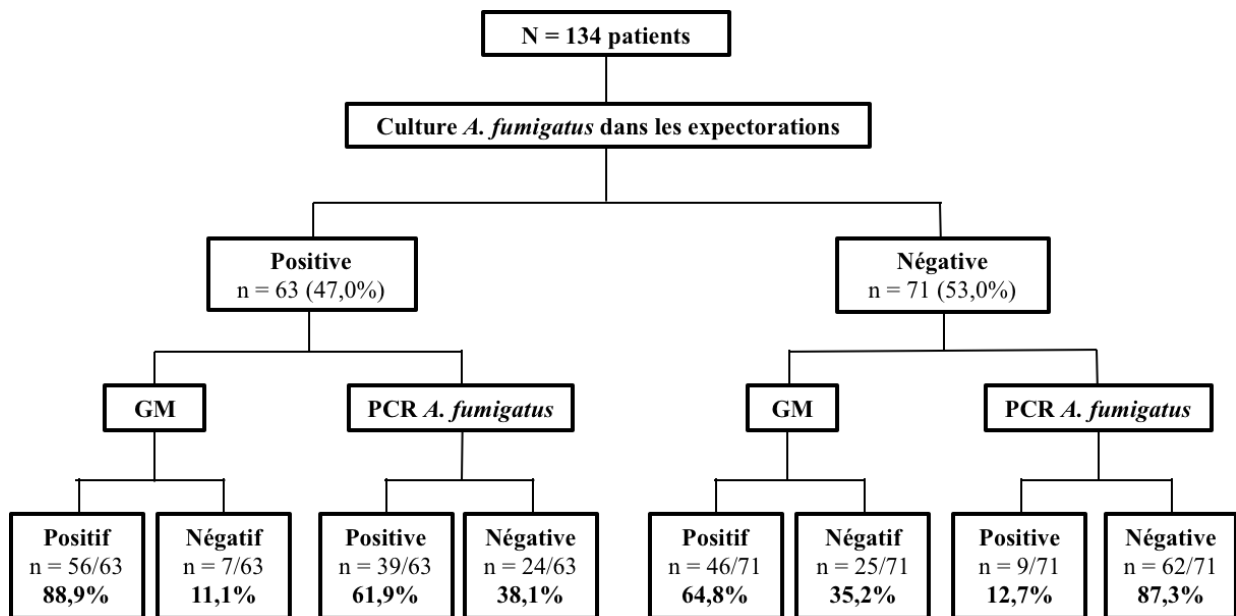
N = 134 patients

Culture A. fumigatus dans les expectorations

Positive
n = 63 (47,0%)

Négative
n = 71 (53,0%)

GM

PCR A. fumigatus

GM

PCR A. fumigatus

Positif
n = 56/63
88,9%

Négatif
n = 7/63
11,1%

Positive
n = 39/63
61,9%

Négative
n = 24/63
38,1%

Positif
n = 46/71
64,8%

Négatif
n = 25/71
35,2%

Positive
n = 9/71
12,7%

Négative
n = 62/71
87,3%